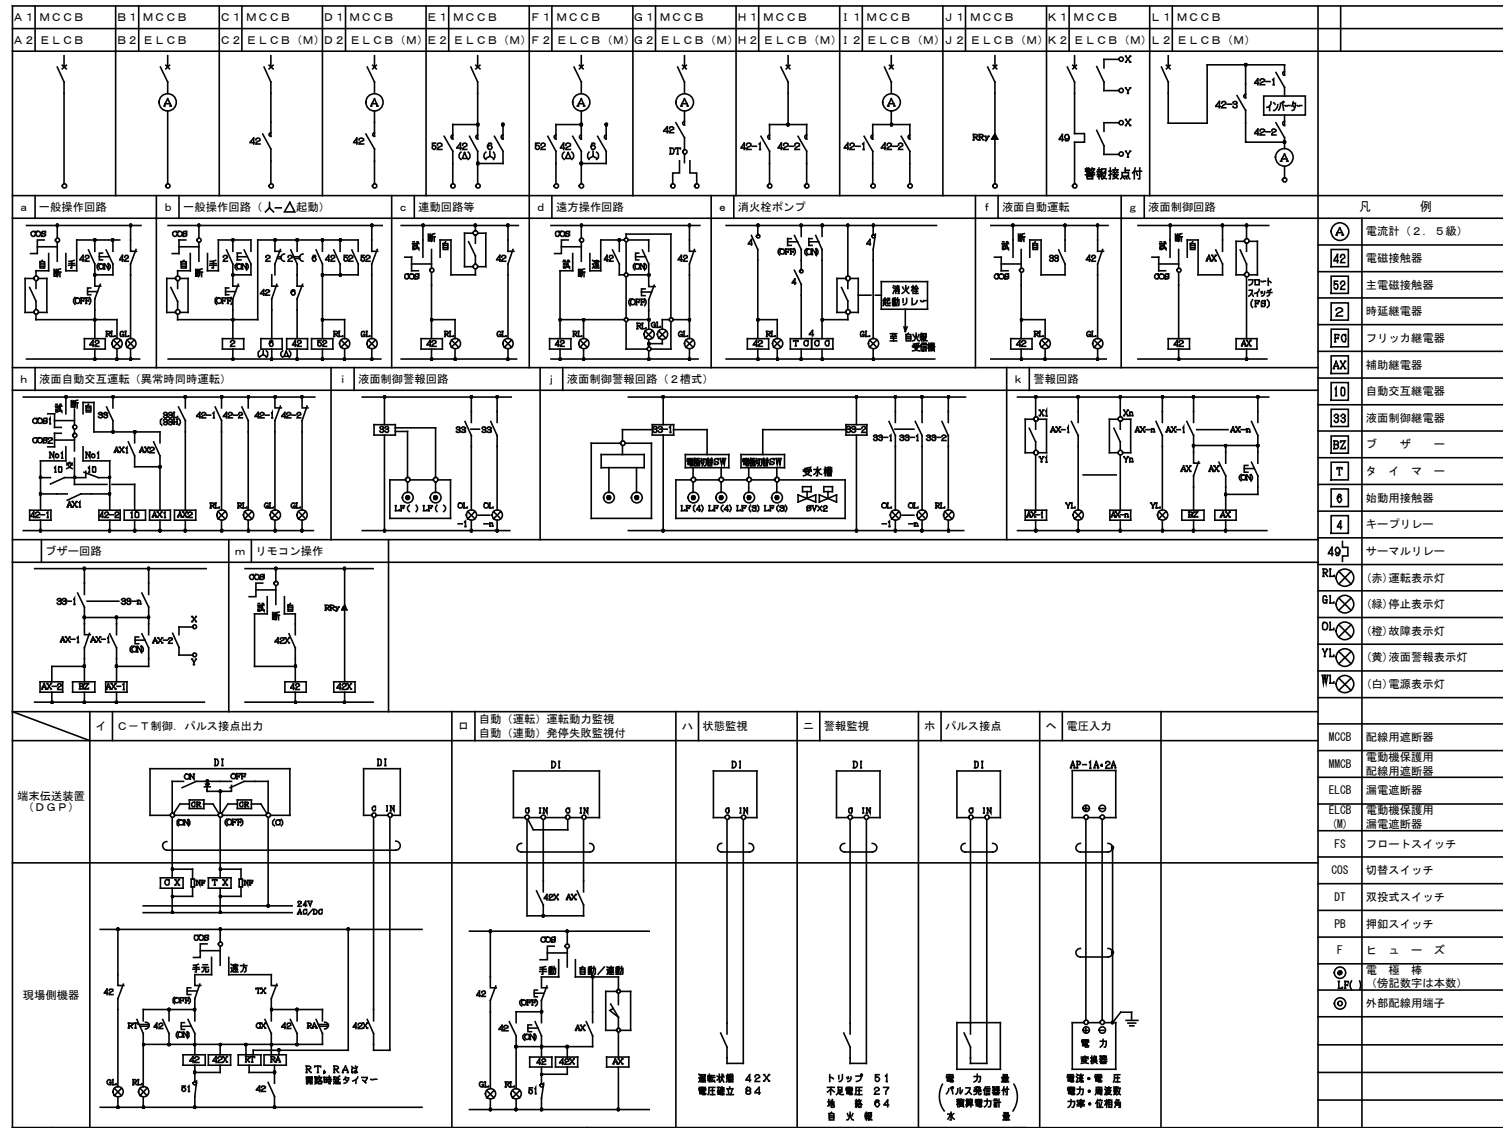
A1 MCCB | B1 MCCB | C1 MCCB | D1 MCCB | E1 MCCB | F1 MCCB | G1 MCCB | H1 MCCB | I1 MCCB | J1 MCCB | K1 MCCB | L1 MCCB
A2 ELCB | B2 ELCB | C2 ELCB (M) | D2 ELCB (M) | E2 ELCB (M) | F2 ELCB (M) | G2 ELCB (M) | H2 ELCB (M) | I2 ELCB (M) | J2 ELCB (M) | K2 ELCB (M) | L2 ELCB (M)

A A 42 A 42 52 42 (A) 6 (人) A 52 42 (A) 6 (人) A 42 DT A 42-1 42-2 A 42-1 42-2 RRy X Y X Y 49 警報接点付 42-1 42-3 インバーター 42-2 A

a 一般操作回路
COS 自 断 手 E (ON) 42 E (OFF) RL GL 42

b 一般操作回路(人ー△起動)
COS 自 断 手 E (ON) 2 E (OFF) 42 2 2 6 6 42 52 52 2 6 (人) 6 (△) 42 52 RL GL

c 連動回路等
試 断 自 COS 42 RL

d 遠方操作回路
COS 試 断 遠 E (ON) E (OFF) 42 RL GL 42

e 消火栓ポンプ
4 E (OFF) E (ON) 4 42 4 消火栓 起動リレー 42 T 4 RL 至 自火報 受信機

f 液面自動運転
試 断 自 COS 33 42 42 RL

g 液面制御回路
試 断 自 COS AX フロート スイッチ (FS) 42 AX

凡 例
A 電流計(2.5級)
42 電磁接触器
52 主電磁接触器
2 時延継電器
FO フリッカ継電器
AX 補助継電器
10 自動交互継電器
33 液面制御継電器
BZ ブ ザ ー
T タ イ マ ー
6 始動用接触器
4 キープリレー
49 サーマルリレー
RL (赤)運転表示灯
GL (緑)停止表示灯
OL (橙)故障表示灯
YL (黄)液面警報表示灯
WL (白)電源表示灯

h 液面自動交互運転(異常時同時運転)
COS1 試 断 自 COS2 33 AX1 AX2 33L (33H) No1 No1 10 交 10 AX1 42-1 42-2 42-1 42-2 42-1 42-2 10 AX1 AX2 RL RL GL GL

i 液面制御警報回路
33 LF( ) LF( ) 33 33 OL -1 OL -n

j 液面制御警報回路(2槽式)
33-1 電極切替SW 電極切替SW 受水槽 LF(4) LF(4) LF(3) LF(3) SVx2 33-2 33-1 33-1 33-2 OL -1 OL -n RL

k 警報回路
X1 AX-1 Y1 Xn AX-n Yn AX-1 AX-n AX AX E (ON) AX-1 YL AX-n YL BZ AX

ブザー回路
33-1 33-n X AX-1 AX-1 E (ON) AX-2 Y AX-2 BZ AX-1

m リモコン操作
COS 試 断 自 RRy 42X 42 42X

イ C-T制御. パルス接点出力
ロ 自動(運転)運転動力監視 自動(連動)発停失敗監視付
ハ 状態監視
ニ 警報監視
ホ パルス接点
ヘ 電圧入力

MCCB 配線用遮断器
MMCB 電動機保護用 配線用遮断器
ELCB 漏電遮断器
ELCB (M) 電動機保護用 漏電遮断器
FS フロートスイッチ
COS 切替スイッチ
DT 双投式スイッチ
PB 押釦スイッチ
F ヒ ュ ー ズ
LF( ) 電 極 棒 (傍記数字は本数)
外部配線用端子

端末伝送装置 (DGP)
DI ON OFF CR CR (ON) (OFF) (C) DI C IN
DI C IN C IN
DI C IN
DI C IN
DI C IN
AP-1A・2A ⊕ ⊖

CX INF TX INF 24V AC/DC
42X AX

現場側機器
COS 手元 遠方 42 E (OFF) TX RT CX 42 RA 42X 42 42X RT RA RT, RAは 間隔時延タイマー GL RL 51 42
COS 手動 自動/連動 42 E (OFF) E (ON) AX 42 42X AX GL RL 51
運転状態 42X 電圧確立 84
トリップ 51 不足電圧 27 地 絡 64 自 火 報
電 力 量 パルス発信器付 積算電力計 水 量
⊕ ⊖ 電 力 変換器 電流・電 圧 電力・周波数 力率・位相角